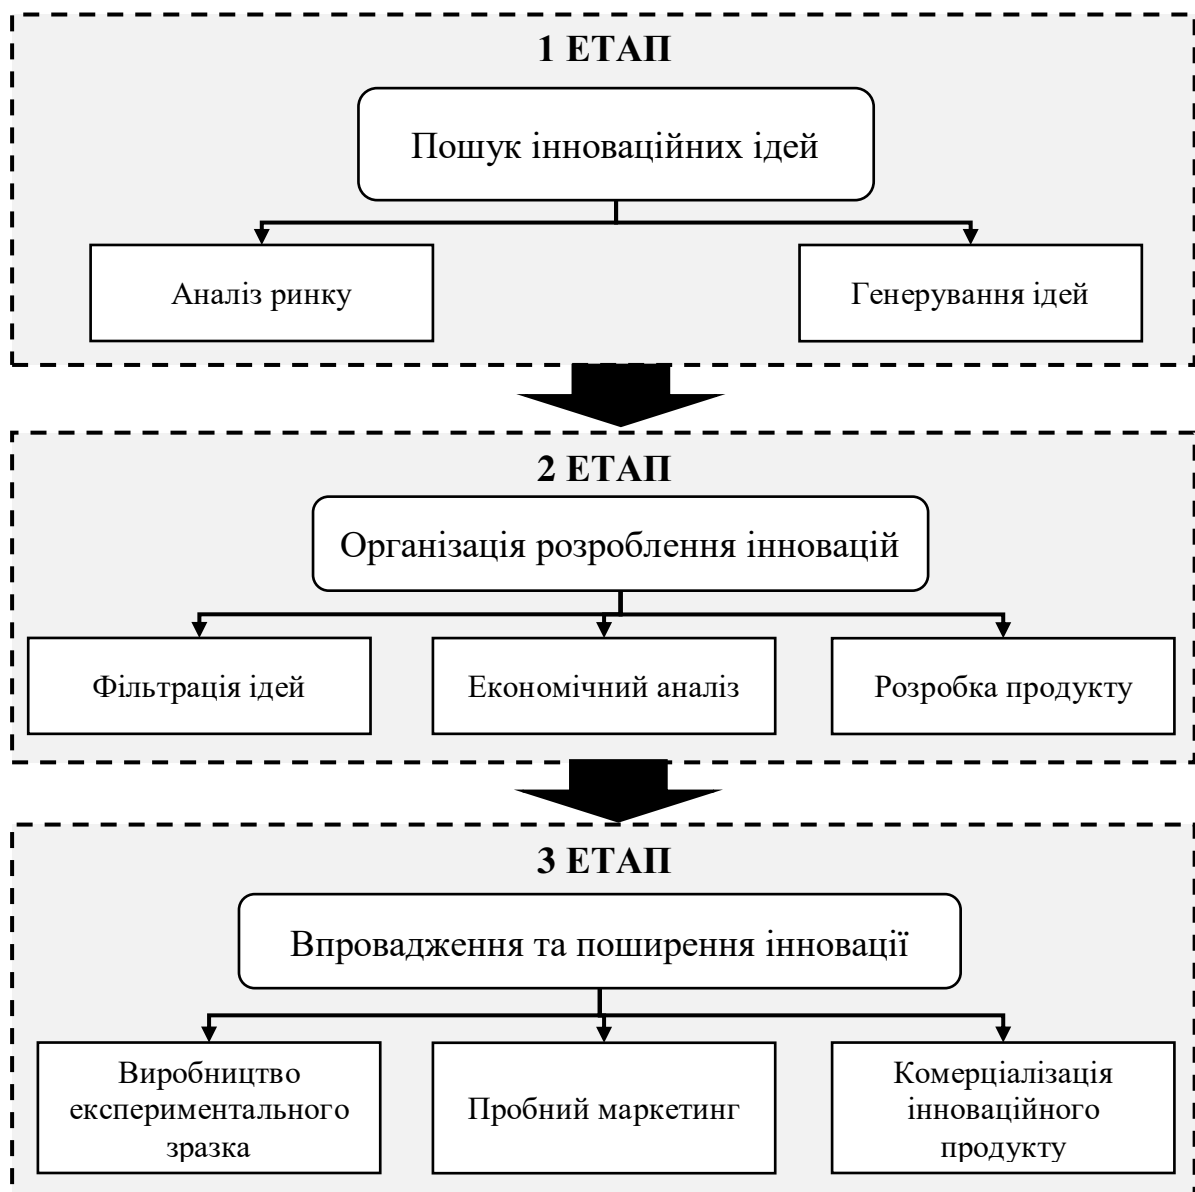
1 ЕТАП

Пошук інноваційних ідей

Аналіз ринку

Генерування ідей

2 ЕТАП

Організація розроблення інновацій

Фільтрація ідей

Економічний аналіз

Розробка продукту

3 ЕТАП

Впровадження та поширення інновації

Виробництво експериментального зразка

Пробний маркетинг

Комерціалізація інноваційного продукту